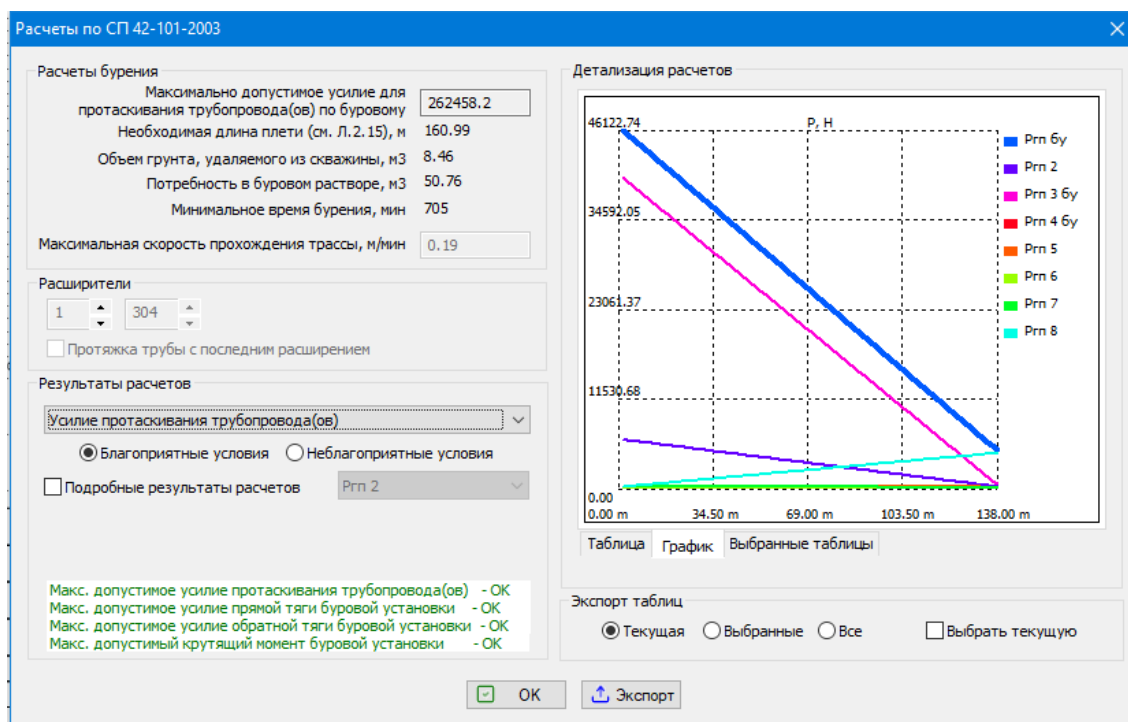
Расчеты по СП 42-101-2003

Расчеты бурения

Максимально допустимое усилие для протаскивания трубопровода(ов) по буровому 262458.2

Необходимая длина плети (см. Л.2.15), м 160.99

Объем грунта, удаляемого из скважины, м3 8.46

Потребность в буровом растворе, м3 50.76

Минимальное время бурения, мин 705

Максимальная скорость прохождения трассы, м/мин 0.19

Расширители

1 304

Протяжка трубы с последним расширением

Результаты расчетов

Усилие протаскивания трубопровода(ов)

Благоприятные условия Неблагоприятные условия

Подробные результаты расчетов Ргп 2

Макс. допустимое усилие протаскивания трубопровода(ов) - OK
Макс. допустимое усилие прямой тяги буровой установки - OK
Макс. допустимое усилие обратной тяги буровой установки - OK
Макс. допустимый крутящий момент буровой установки - OK

Детализация расчетов

P, H

46122.74
34592.05
23061.37
11530.68
0.00

0.00 m 34.50 m 69.00 m 103.50 m 138.00 m

Ргп 6у
Ргп 2
Ргп 3 6у
Ргп 4 6у
Ргп 5
Ргп 6
Ргп 7
Ргп 8

Таблица График Выбранные таблицы

Экспорт таблиц

Текущая Выбранные Все Выбрать текущую

OK Экспорт